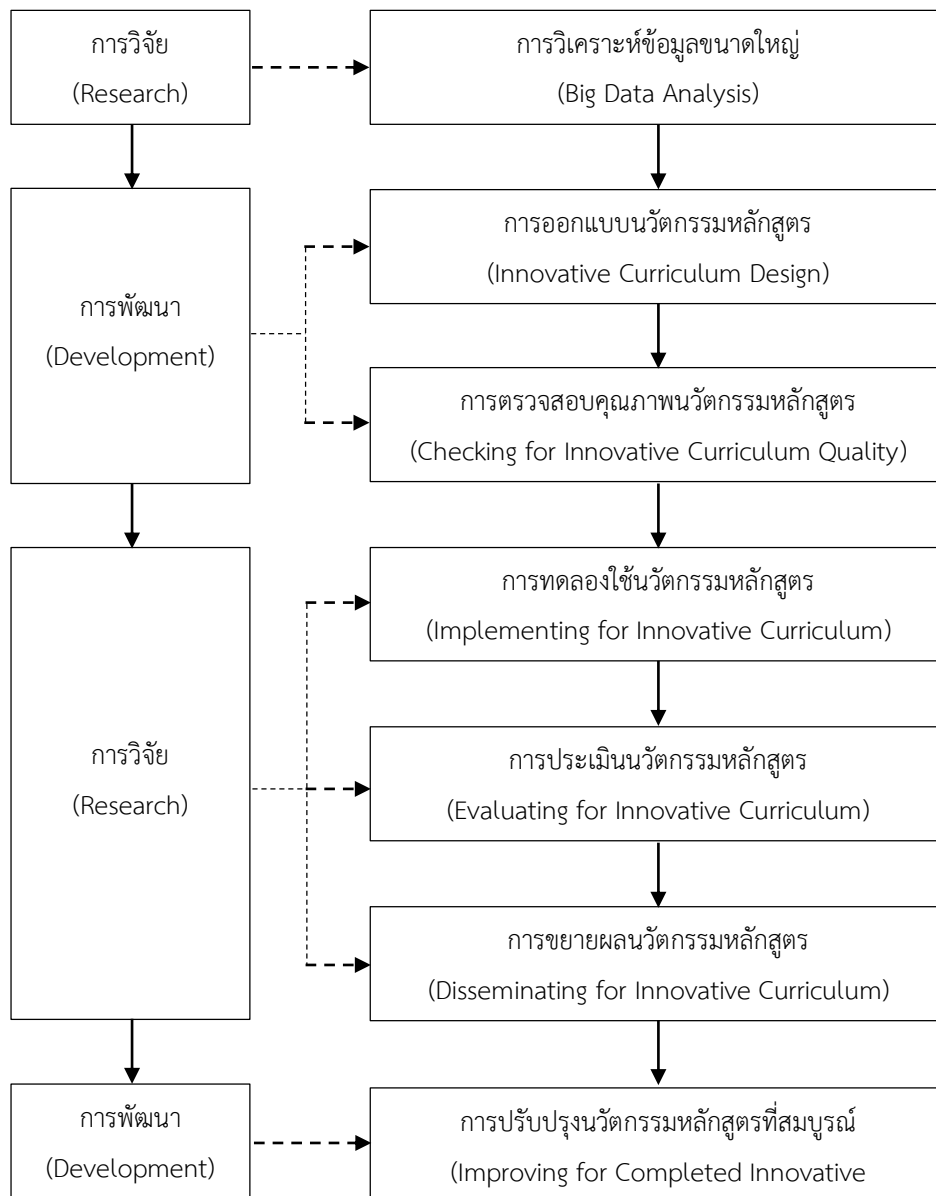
การวิจัย
(Research)

การวิเคราะห์ข้อมูลขนาดใหญ่
(Big Data Analysis)

การพัฒนา
(Development)

การออกแบบนวัตกรรมหลักสูตร
(Innovative Curriculum Design)

การตรวจสอบคุณภาพนวัตกรรมหลักสูตร
(Checking for Innovative Curriculum Quality)

การวิจัย
(Research)

การทดลองใช้นวัตกรรมหลักสูตร
(Implementing for Innovative Curriculum)

การประเมินนวัตกรรมหลักสูตร
(Evaluating for Innovative Curriculum)

การขยายผลนวัตกรรมหลักสูตร
(Disseminating for Innovative Curriculum)

การพัฒนา
(Development)

การปรับปรุงนวัตกรรมหลักสูตรที่สมบูรณ์
(Improving for Completed Innovative